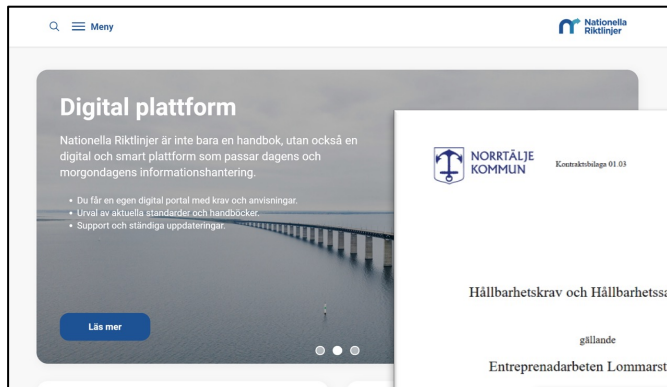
Meny

Nationella Riktlinjer

Digital plattform

Nationella Riktlinjer är inte bara en handbok, utan också en digital och smart plattform som passar dagens och morgondagens informationshantering.

• Du får en egen digital portal med krav och anvisningar.
• Urval av aktuella standarder och handböcker.
• Support och ständiga uppdateringar.

Läs mer

NORRTÄLJE KOMMUN

Kontraktsbilaga 01.03

Hållbarhetskrav och Hållbarhetssa

gällande

Entreprenadarbeten Lommarst